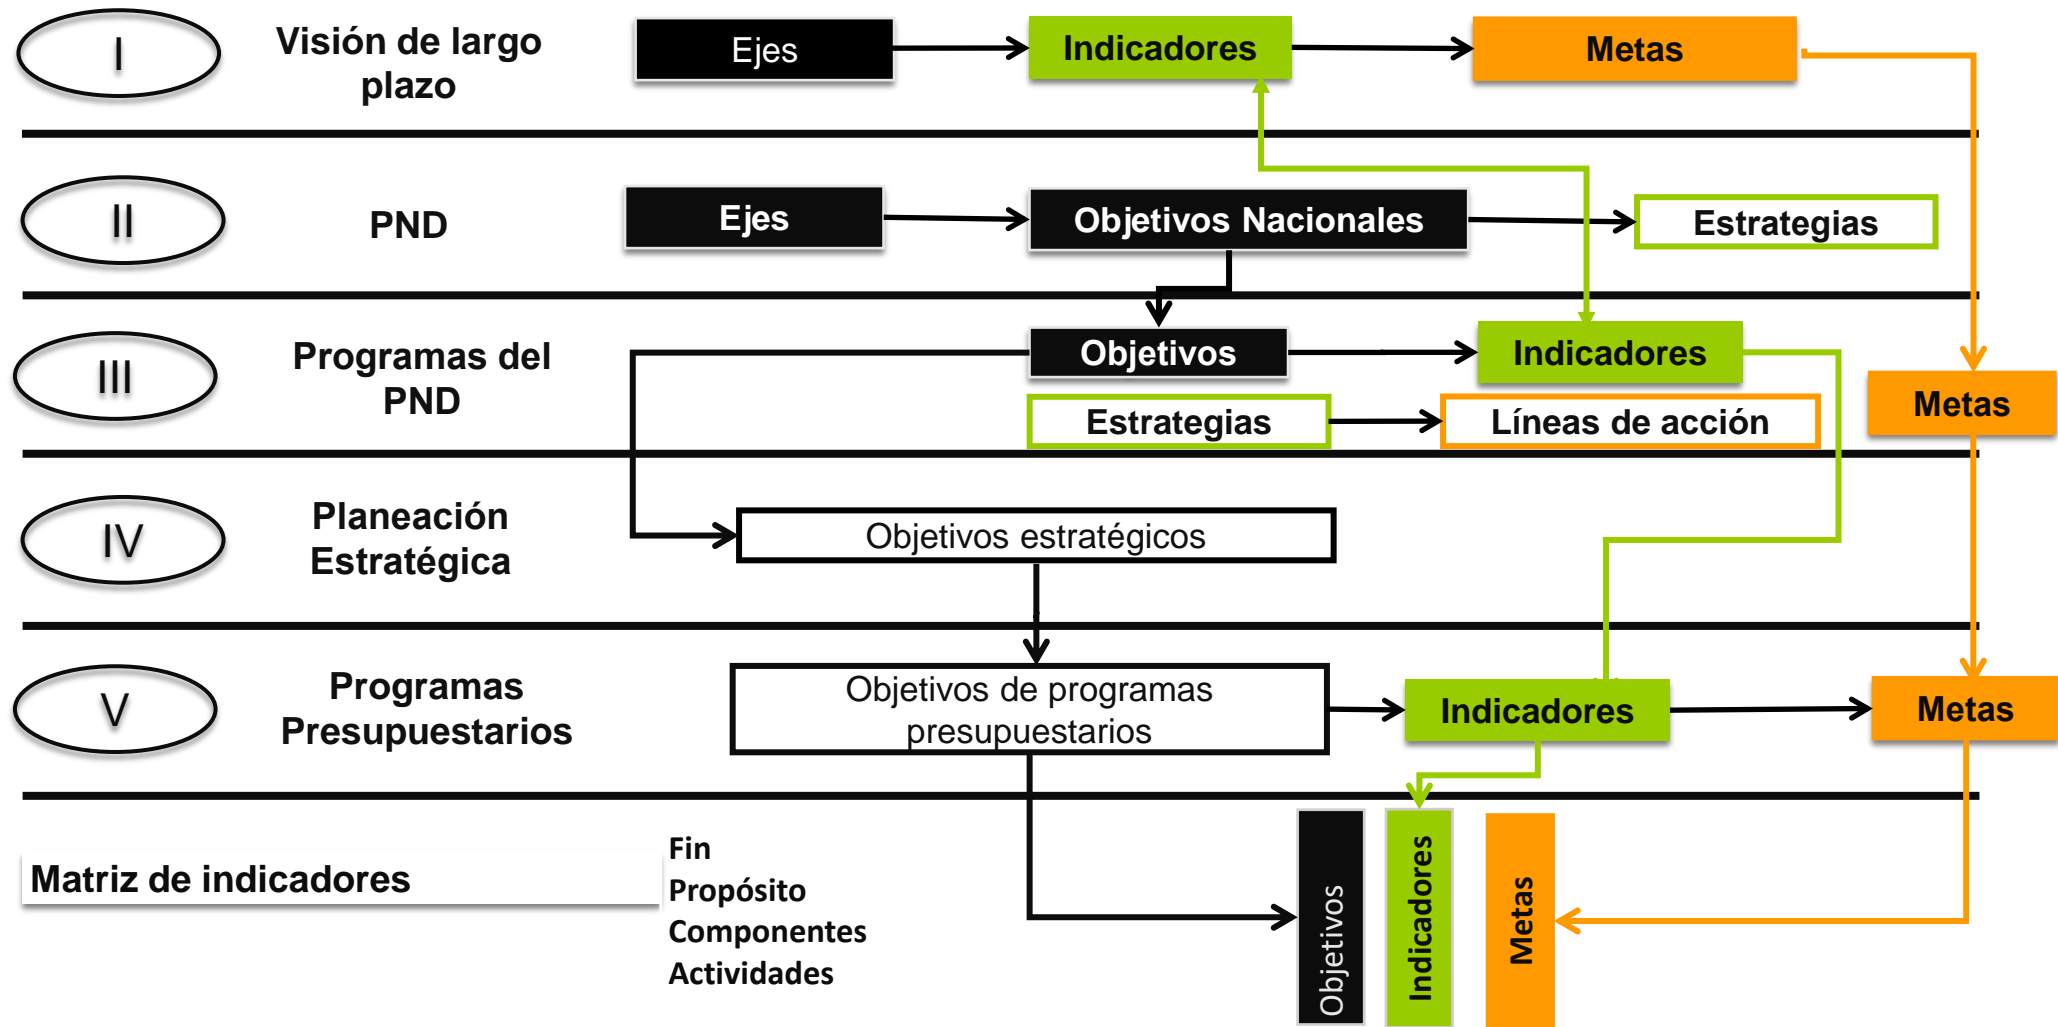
I

Visión de largo plazo

Ejes

Indicadores

Metas

II

PND

Ejes

Objetivos Nacionales

Estrategias

III

Programas del PND

Objetivos

Indicadores

Metas

Estrategias

Líneas de acción

IV

Planeación Estratégica

Objetivos estratégicos

V

Programas Presupuestarios

Objetivos de programas presupuestarios

Indicadores

Metas

Matriz de indicadores

Fin
Propósito
Componentes
Actividades

Objetivos

Indicadores

Metas